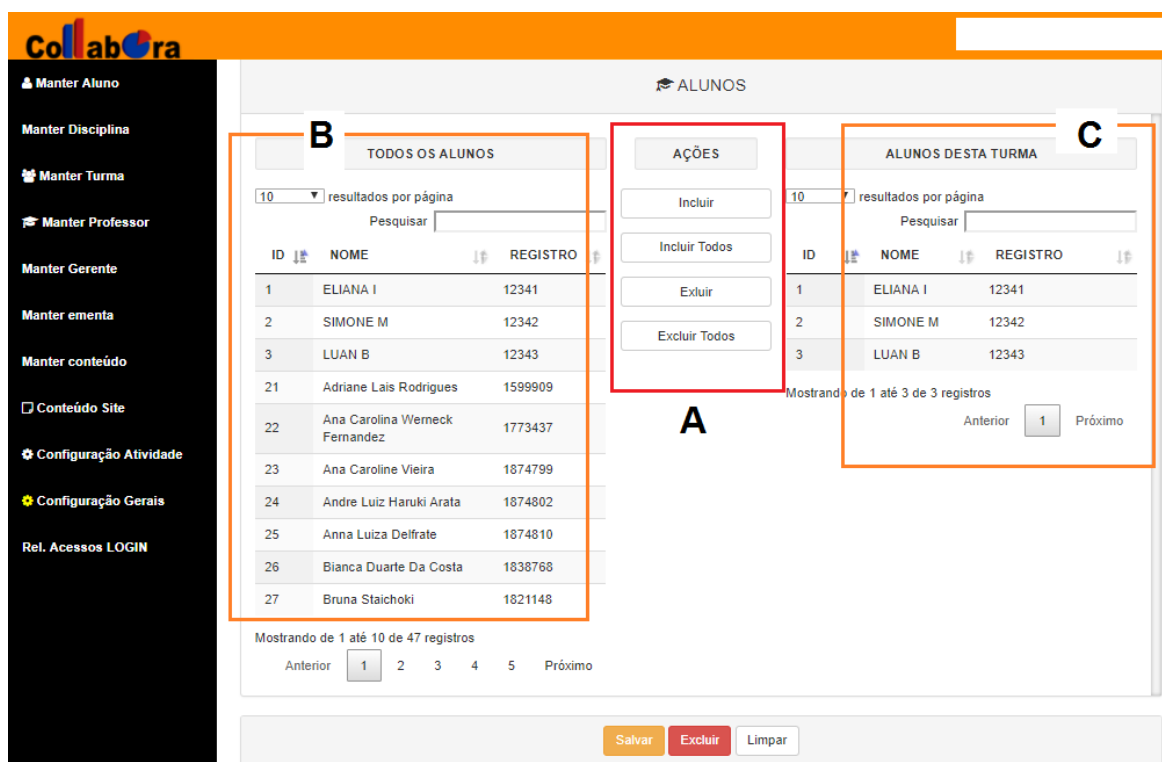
Collabora

Manter Aluno
Manter Disciplina
Manter Turma
Manter Professor
Manter Gerente
Manter ementa
Manter conteúdo
Conteúdo Site
Configuração Atividade
Configuração Gerais
Rel. Acessos LOGIN

ALUNOS

B

TODOS OS ALUNOS

10 resultados por página
Pesquisar

| ID | NOME | REGISTRO |
|---|---|---|
| 1 | ELIANA I | 12341 |
| 2 | SIMONE M | 12342 |
| 3 | LUAN B | 12343 |
| 21 | Adriane Lais Rodrigues | 1599909 |
| 22 | Ana Carolina Werneck Fernandez | 1773437 |
| 23 | Ana Caroline Vieira | 1874799 |
| 24 | Andre Luiz Haruki Arata | 1874802 |
| 25 | Anna Luiza Delfrate | 1874810 |
| 26 | Bianca Duarte Da Costa | 1838768 |
| 27 | Bruna Staichoki | 1821148 |

Mostrando de 1 até 10 de 47 registros
Anterior 1 2 3 4 5 Próximo

AÇÕES
Incluir
Incluir Todos
Exluir
Excluir Todos

A

C

ALUNOS DESTA TURMA

10 resultados por página
Pesquisar

| ID | NOME | REGISTRO |
|---|---|---|
| 1 | ELIANA I | 12341 |
| 2 | SIMONE M | 12342 |
| 3 | LUAN B | 12343 |

Mostrando de 1 até 3 de 3 registros
Anterior 1 Próximo

Salvar Excluir Limpar